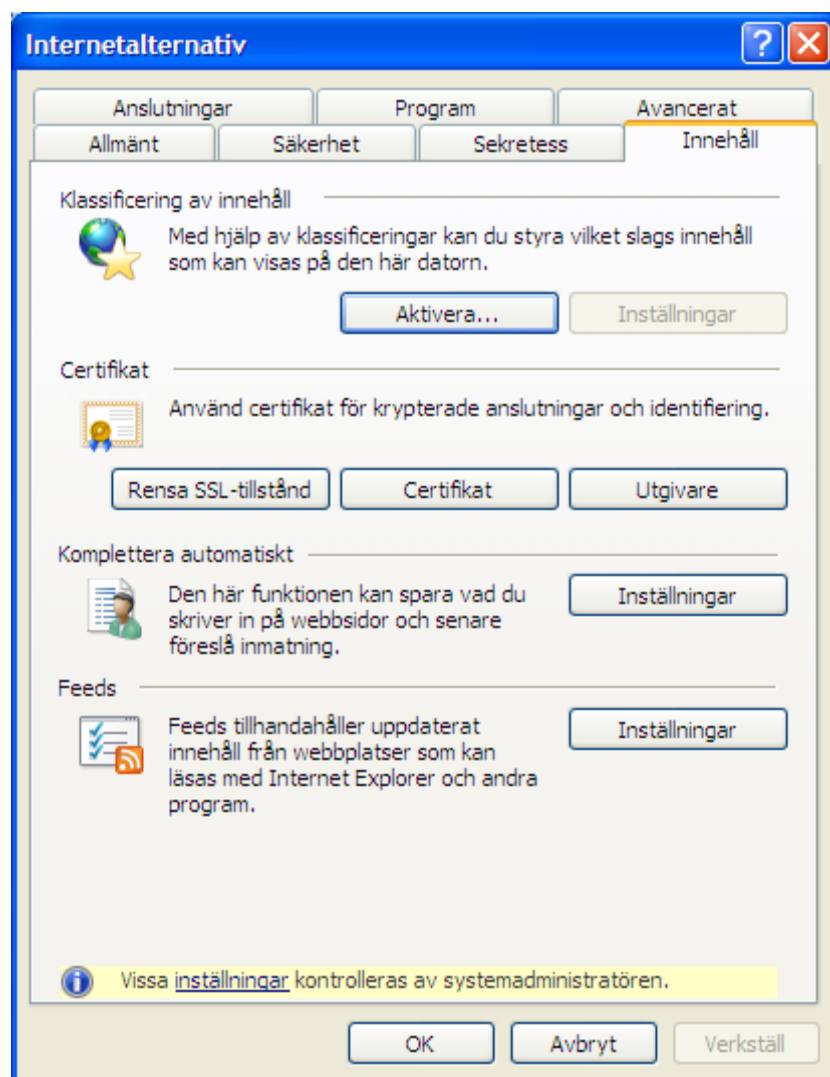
Internetalternativ

Anslutningar
Program
Avancerat
Allmänt
Säkerhet
Sekretess
Innehåll

Klassificering av innehåll

Med hjälp av klassificeringar kan du styra vilket slags innehåll som kan visas på den här datorn.

Aktivera...
Inställningar

Certifikat

Använd certifikat för krypterade anslutningar och identifiering.

Rensa SSL-tillstånd
Certifikat
Utgivare

Komplettera automatiskt

Den här funktionen kan spara vad du skriver in på webbsidor och senare föreslå inmatning.

Inställningar

Feeds

Feeds tillhandahåller uppdaterat innehåll från webbplatser som kan läsas med Internet Explorer och andra program.

Inställningar

Vissa inställningar kontrolleras av systemadministratören.

OK
Avbryt
Verkställ